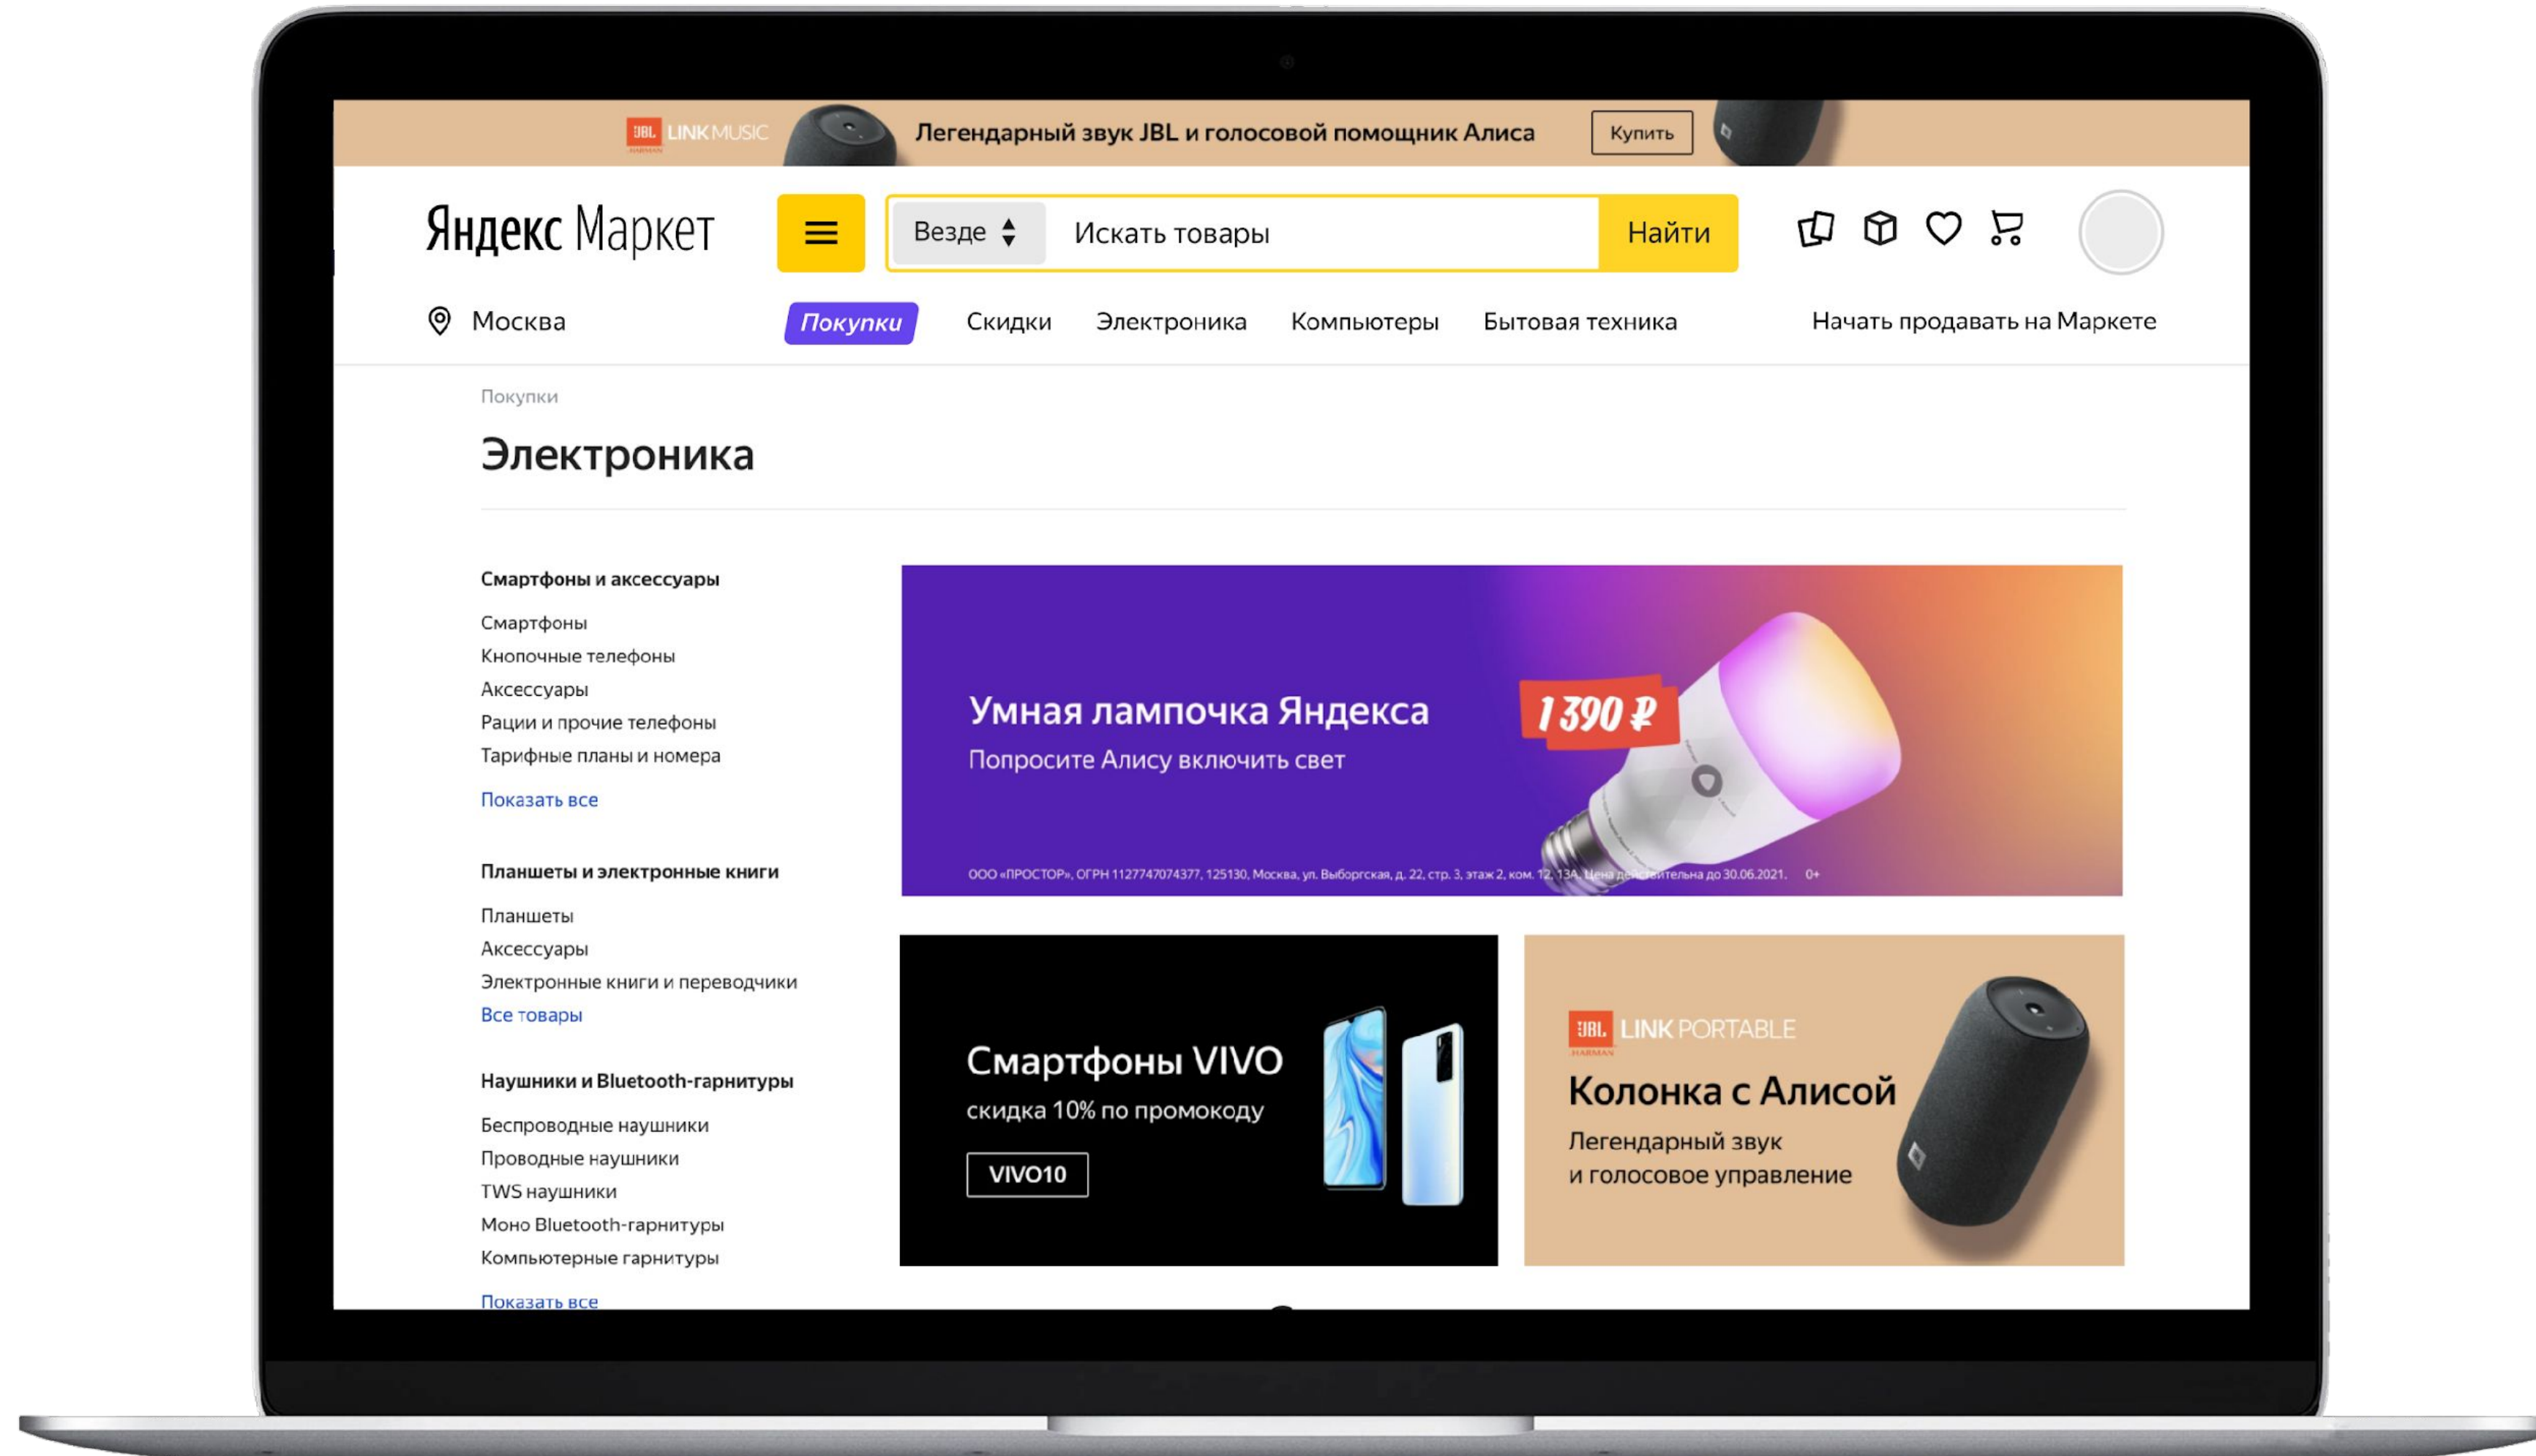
JBL LINK MUSIC Легендарный звук JBL и голосовой помощник Алиса Купить

Яндекс Маркет

Везде

Искать товары

Найти

Москва

Покупки Скидки Электроника Компьютеры Бытовая техника

Начать продавать на Маркете

Покупки

Электроника

Смартфоны и аксессуары

Смартфоны
Кнопочные телефоны
Аксессуары
Рации и прочие телефоны
Тарифные планы и номера

Показать все

Планшеты и электронные книги

Планшеты
Аксессуары
Электронные книги и переводчики
Все товары

Наушники и Bluetooth-гарнитуры

Беспроводные наушники
Проводные наушники
TWS наушники
Моно Bluetooth-гарнитуры
Компьютерные гарнитуры

Показать все

Умная лампочка Яндекса
Попросите Алису включить свет
1 390 ₽

ООО «ПРОСТОР», ОГРН 1127747074377, 125130, Москва, ул. Выборгская, д. 22, стр. 3, этаж 2, ком. 12, 13А. Цена действительна до 30.06.2021. 0+

Смартфоны VIVO
скидка 10% по промокоду
VIVO10

JBL LINK PORTABLE
Колонка с Алисой
Легендарный звук и голосовое управление